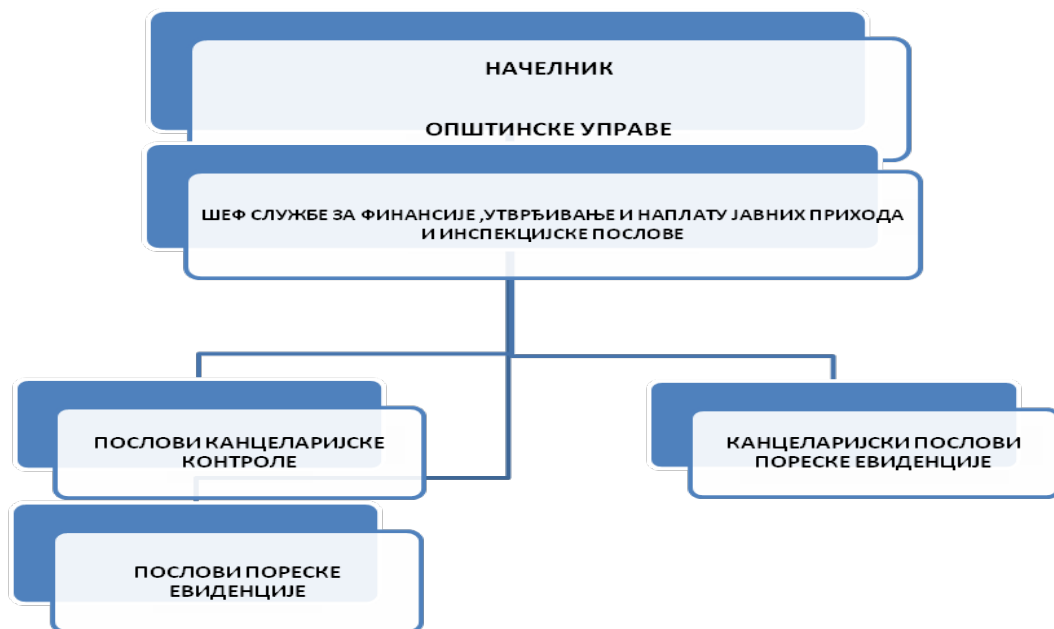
НАЧЕЛНИК

ОПШТИНСКЕ УПРАВЕ

ШЕФ СЛУЖБЕ ЗА ФИНАНСИЈЕ ,УТВРЂИВАЊЕ И НАПЛАТУ ЈАВНИХ ПРИХОДА И ИНСПЕКЦИЈСКЕ ПОСЛОВЕ

ПОСЛОВИ КАНЦЕЛАРИЈСКЕ КОНТРОЛЕ

КАНЦЕЛАРИЈСКИ ПОСЛОВИ ПОРЕСКЕ ЕВИДЕНЦИЈЕ

ПОСЛОВИ ПОРЕСКЕ ЕВИДЕНЦИЈЕ